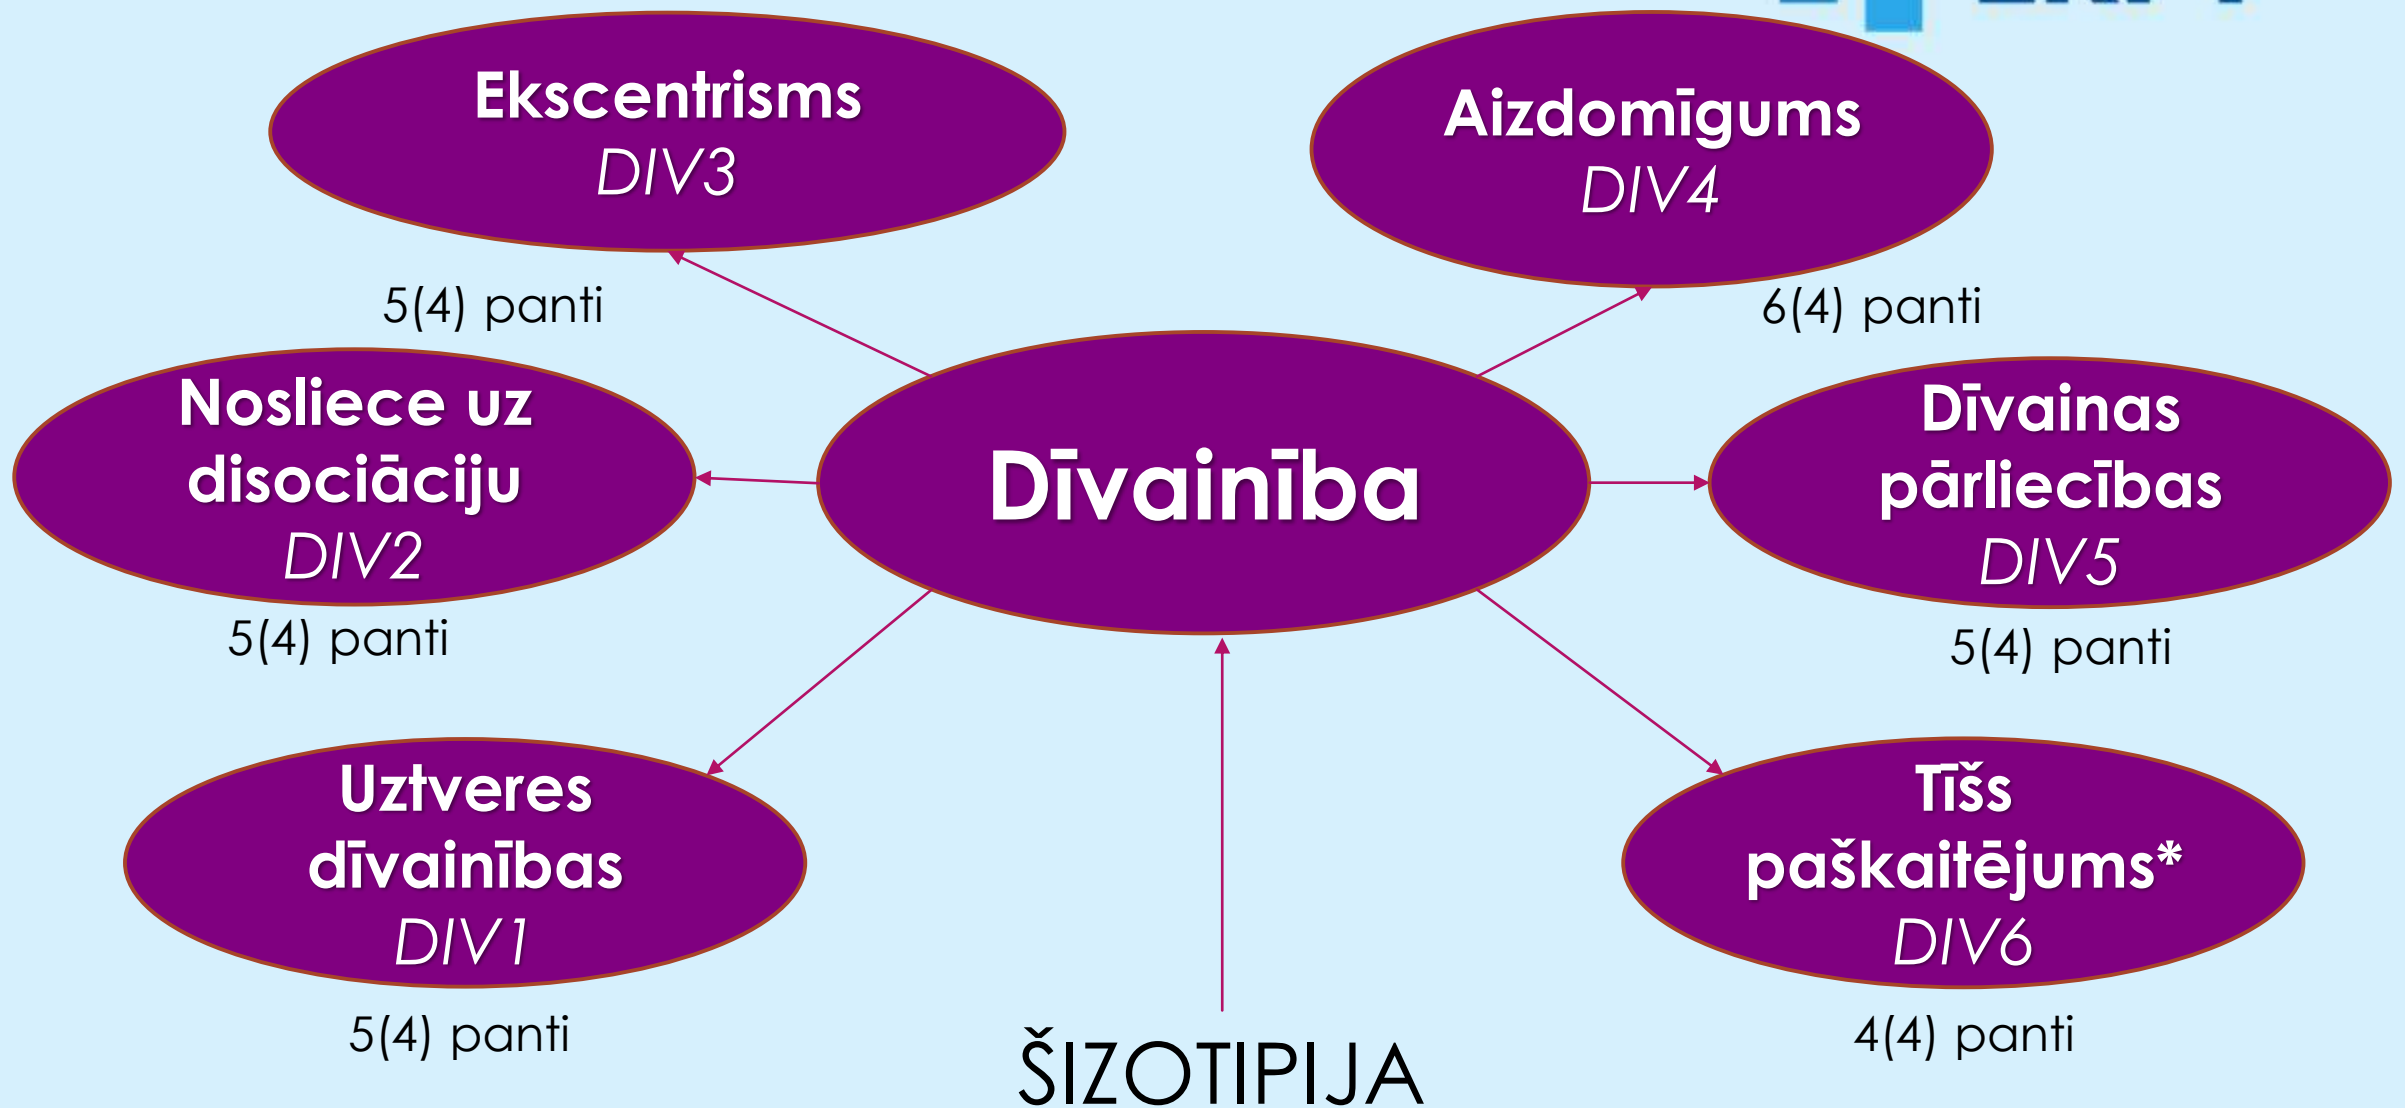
Ekscentrisms
DIV3

5(4) panti

Aizdomīgums
DIV4

6(4) panti

Nosliece uz disociāciju
DIV2

5(4) panti

Dīvainība

Dīvainas pārliecības
DIV5

5(4) panti

Uztveres dīvainības
DIV1

5(4) panti

Tīšs paškaitējums*
DIV6

4(4) panti

ŠIZOTIPIJA